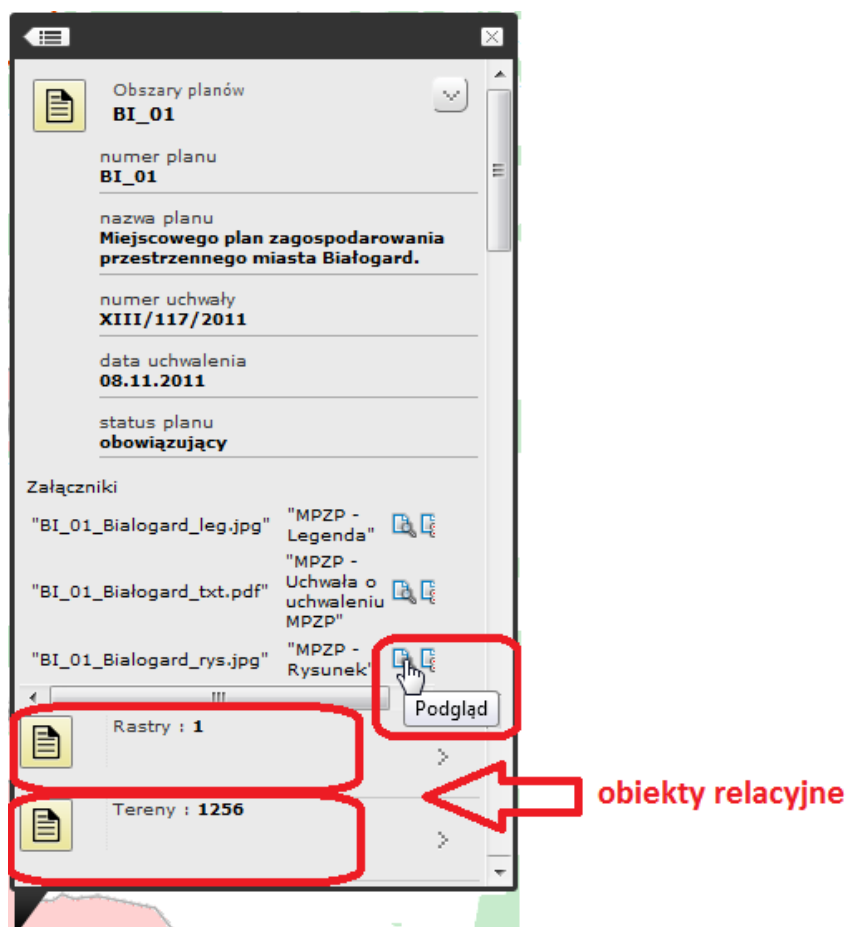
Obszary planów
BI_01

numer planu
BI_01

nazwa planu
Miejscowego plan zagospodarowania przestrzennego miasta Białogard.

numer uchwały
XIII/117/2011

data uchwalenia
08.11.2011

status planu
obowiązujący

Załączniki

| | |
|---|---|
| "BI_01_Bialogard_leg.jpg" | "MPZP - Legenda" |
| "BI_01_Bialogard_txt.pdf" | "MPZP - Uchwała o uchwaleniu MPZP" |
| "BI_01_Bialogard_rys.jpg" | "MPZP - Rysunek" |

Podgląd

Rastry : 1

Tereny : 1256

obiekty relacyjne